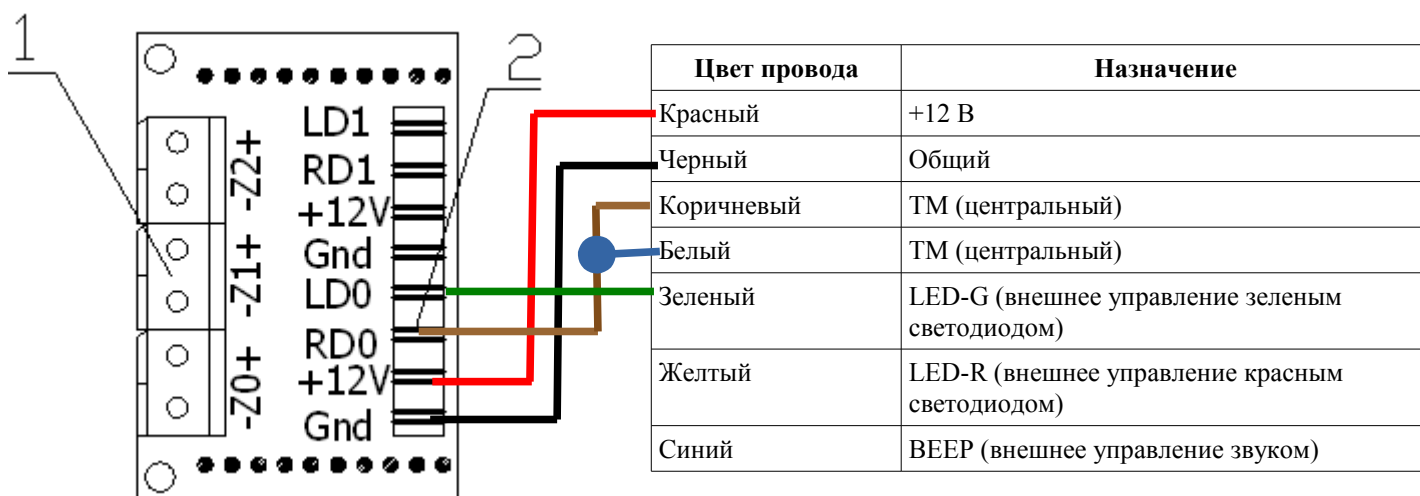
1

2

-Z2+

-Z1+

-Z0+

LD1
RD1
+12V
Gnd
LD0
RD0
+12V
Gnd

| Цвет провода | Назначение |
|---|---|
| Красный | +12 В |
| Черный | Общий |
| Коричневый | ТМ (центральный) |
| Белый | ТМ (центральный) |
| Зеленый | LED-G (внешнее управление зеленым светодиодом) |
| Желтый | LED-R (внешнее управление красным светодиодом) |
| Синий | BEEP (внешнее управление звуком) |